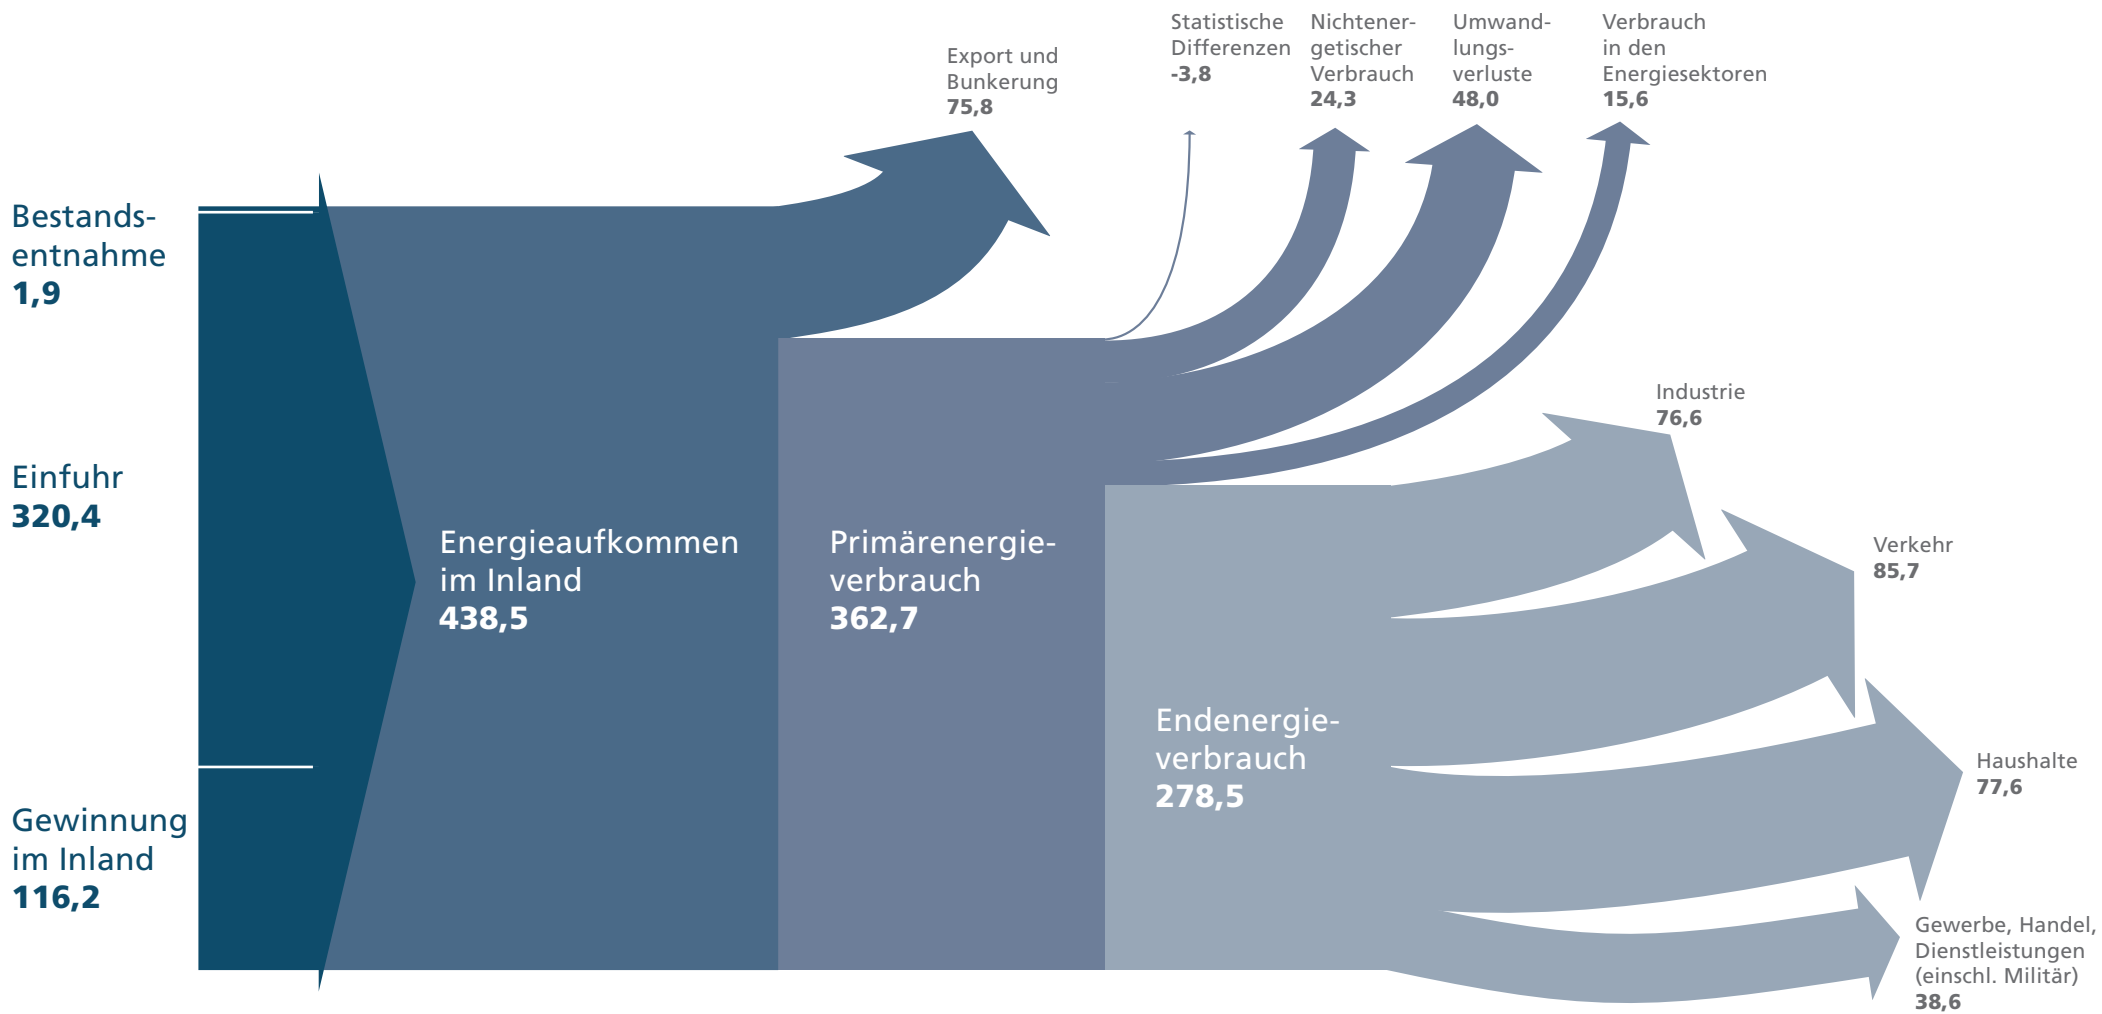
Export und Bunkerung
75,8

Statistische Differenzen
-3,8

Nichtenergetischer Verbrauch
24,3

Umwandlungsverluste
48,0

Verbrauch in den Energiesektoren
15,6

Bestandsentnahme
1,9

Einfuhr
320,4

Gewinnung im Inland
116,2

Energieaufkommen im Inland
438,5

Primärenergieverbrauch
362,7

Endenergieverbrauch
278,5

Industrie
76,6

Verkehr
85,7

Haushalte
77,6

Gewerbe, Handel, Dienstleistungen (einschl. Militär)
38,6